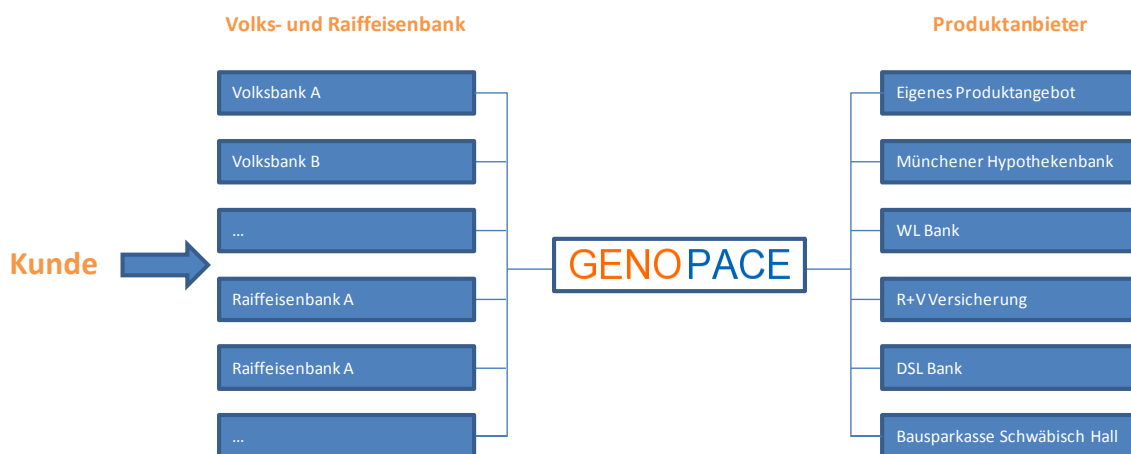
Volks- und Raiffeisenbank

Volksbank A

Volksbank B

...

Raiffeisenbank A

Raiffeisenbank A

...

Kunde

GENOPACE

Produktanbieter

Eigenes Produktangebot

Münchener Hypothekenbank

WL Bank

R+V Versicherung

DSL Bank

Bausparkasse Schwäbisch Hall